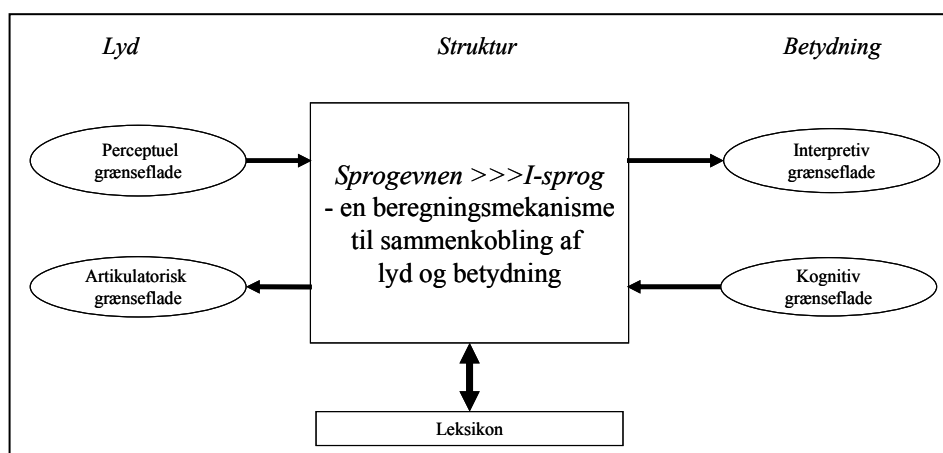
Lyd

Struktur

Betydning

Perceptuel grænseflade

Sprogevnen >>>I-sprog
- en beregningsmekanisme til sammenkobling af lyd og betydning

Interpretiv grænseflade

Artikulatorisk grænseflade

Kognitiv grænseflade

Leksikon